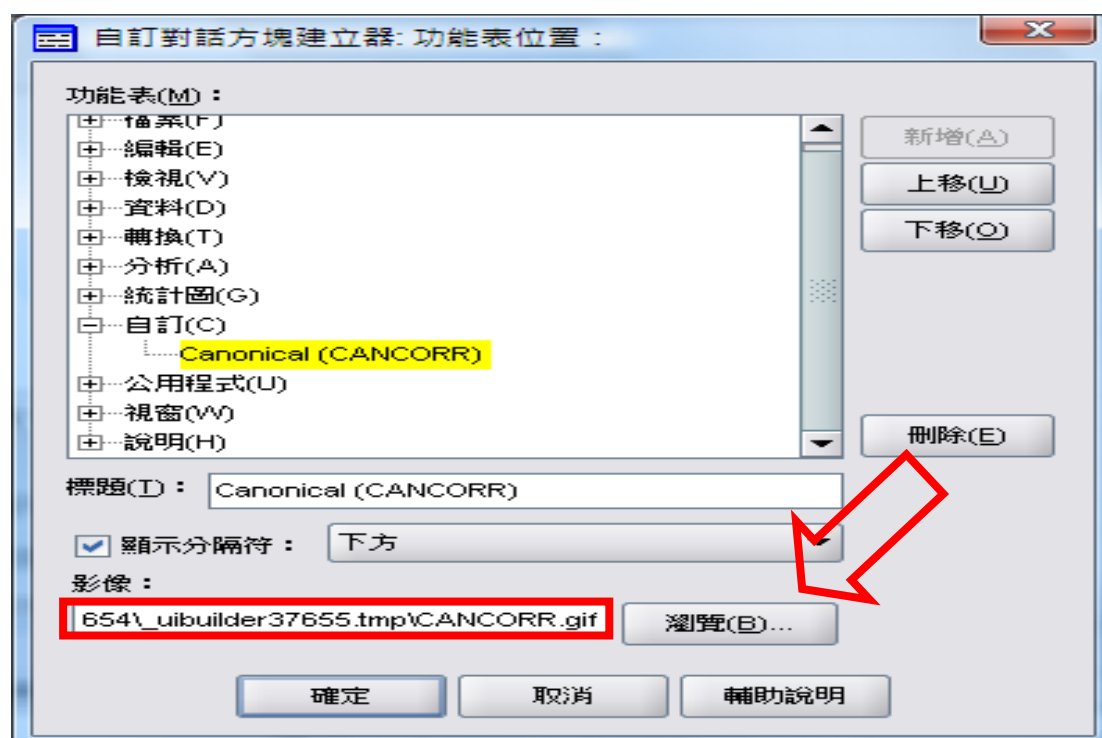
自訂對話方塊建立器: 功能表位置：

功能表(M)：

檔案(F)
編輯(E)
檢視(V)
資料(D)
轉換(T)
分析(A)
統計圖(G)
自訂(C)
Canonical (CANCORR)
公用程式(U)
視窗(W)
說明(H)

新增(A)
上移(U)
下移(O)
刪除(E)

標題(T)： Canonical (CANCORR)

顯示分隔符： 下方

影像：
654\_uibuilder37655.tmp\CANCORR.gif
瀏覽(B)...

確定 取消 輔助說明